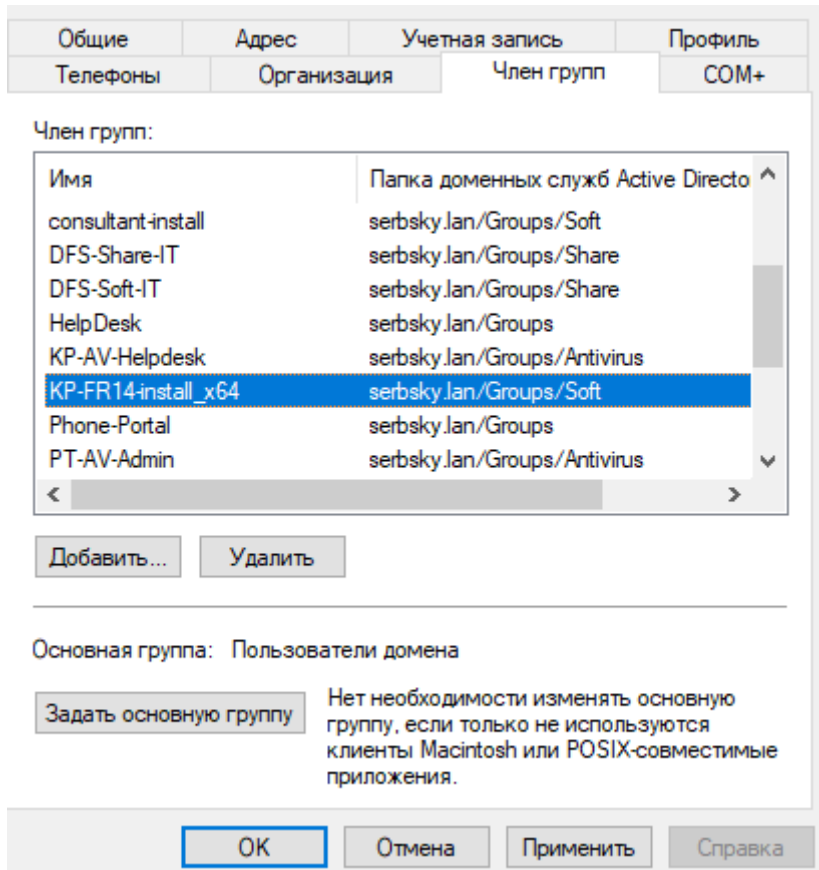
Общие | Адрес | Учетная запись | Профиль
Телефоны | Организация | Член групп | COM+

Член групп:

| Имя | Папка доменных служб Active Directo |
|---|---|
| consultant-install | serbsky.lan/Groups/Soft |
| DFS-Share-IT | serbsky.lan/Groups/Share |
| DFS-Soft-IT | serbsky.lan/Groups/Share |
| HelpDesk | serbsky.lan/Groups |
| KP-AV-Helpdesk | serbsky.lan/Groups/Antivirus |
| KP-FR14-install_x64 | serbsky.lan/Groups/Soft |
| Phone-Portal | serbsky.lan/Groups |
| PT-AV-Admin | serbsky.lan/Groups/Antivirus |

Добавить... Удалить

Основная группа: Пользователи домена

Задать основную группу

Нет необходимости изменять основную группу, если только не используются клиенты Macintosh или POSIX-совместимые приложения.

OK Отмена Применить Справка